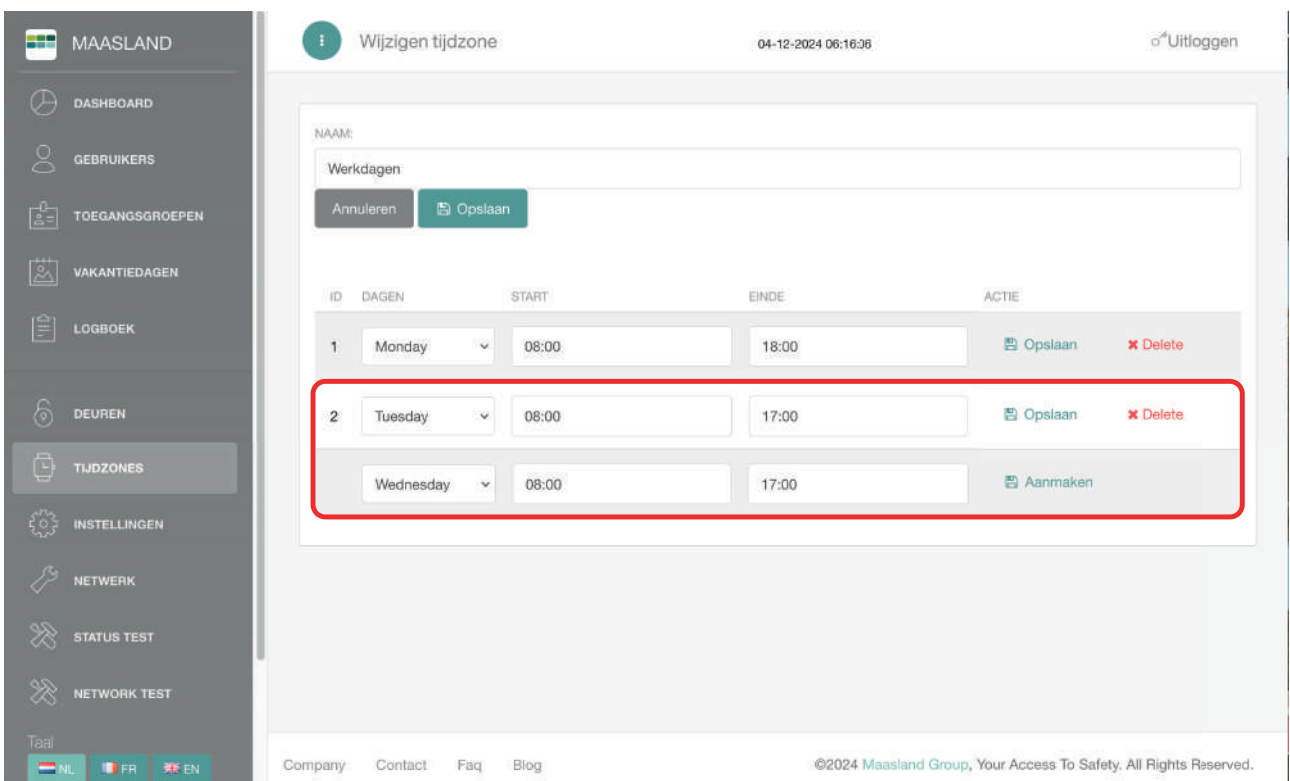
MAASLAND

DASHBOARD

GEBRUIKERS

TOEGANGSGROEPEN

VAKANTIEDAGEN

LOGBOEK

DEUREN

TIJDZONES

INSTELLINGEN

NETWERK

STATUS TEST

NETWORK TEST

Taal

NL FR EN

Wijzigen tijdzone

04-12-2024 06:16:36

Uitloggen

NAAM:

Werkdagen

Annuleren

Opslaan

| ID | DAGEN | START | EINDE | ACTIE | |
|---|---|---|---|---|---|
| 1 | Monday | 08:00 | 18:00 | Opslaan | Delete |
| 2 | Tuesday | 08:00 | 17:00 | Opslaan | Delete |
| | Wednesday | 08:00 | 17:00 | Aanmaken | |

Company Contact Faq Blog

©2024 Maasland Group, Your Access To Safety. All Rights Reserved.